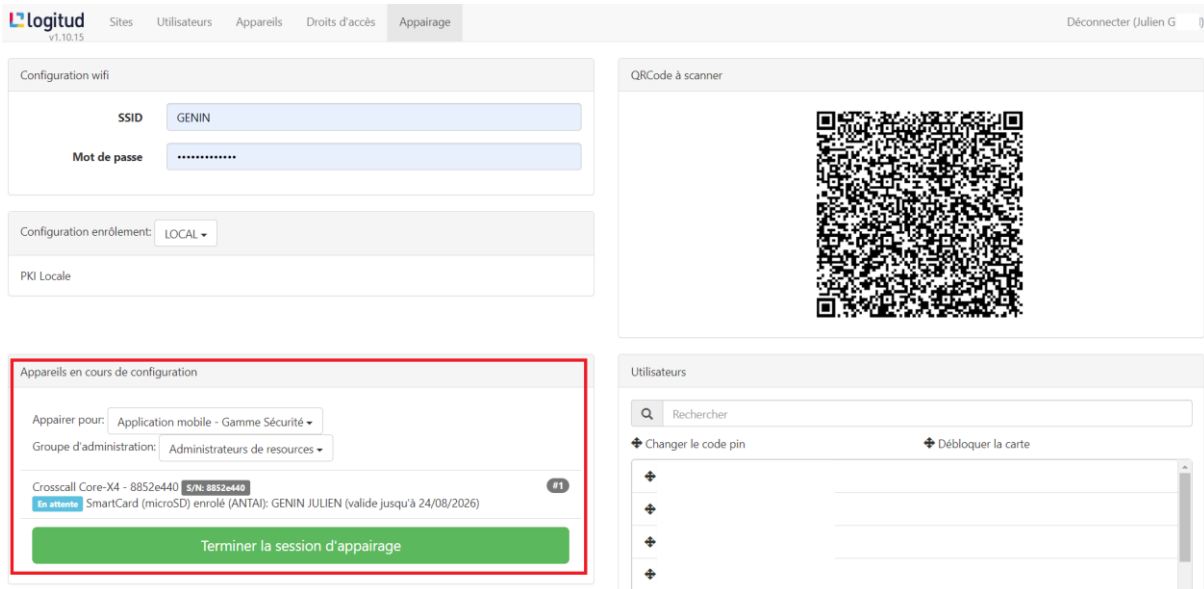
logitud v1.10.15 Sites Utilisateurs Appareils Droits d'accès Appairage Déconnecter (Julien G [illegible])

Configuration wifi

SSID GENIN

Mot de passe ••••••••••••••

Configuration enrôlement: LOCAL ▾

PKI Locale

QRCode à scanner

Appareils en cours de configuration

Appairer pour: Application mobile - Gamme Sécurité ▾

Groupe d'administration: Administrateurs de resources ▾

Crosscall Core-X4 - 8852e440 S/N: 8852e440 #1

En attente SmartCard (microSD) enrolé (ANTAI): GENIN JULIEN (valide jusqu'à 24/08/2026)

Terminer la session d'appairage

Utilisateurs

Rechercher

Changer le code pin

Débloquer la carte